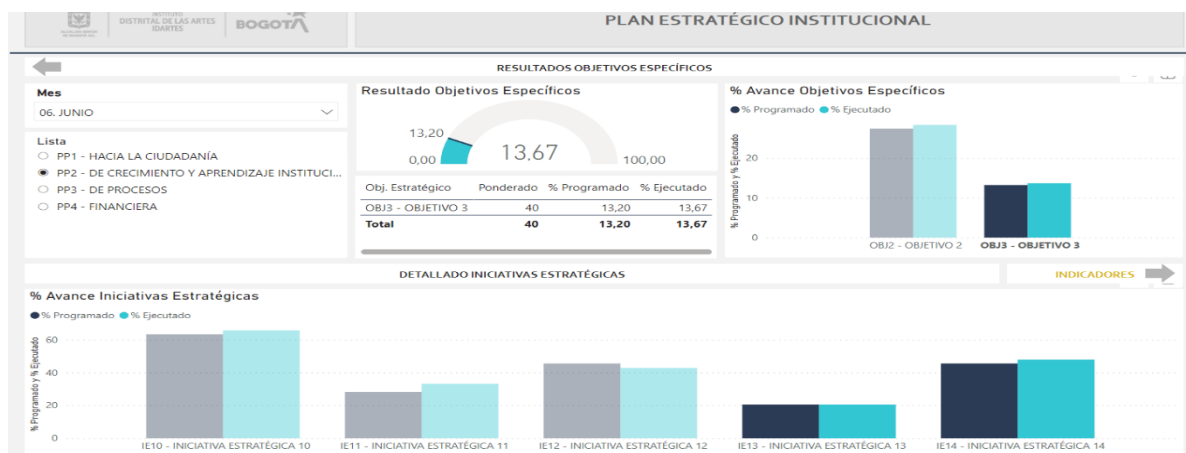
ALCALDÍA MAYOR DE BOGOTÁ D.C. INSTITUTO DISTRITAL DE LAS ARTES IDARTES BOGOTÁ

PLAN ESTRATÉGICO INSTITUCIONAL

RESULTADOS OBJETIVOS ESPECÍFICOS

Mes
06. JUNIO

Lista
PP1 - HACIA LA CIUDADANÍA
PP2 - DE CRECIMIENTO Y APRENDIZAJE INSTITUCI...
PP3 - DE PROCESOS
PP4 - FINANCIERA

Resultado Objetivos Específicos

13,20
0,00
13,67
100,00

| Obj. Estratégico | Ponderado | % Programado | % Ejecutado |
|---|---|---|---|
| OBJ3 - OBJETIVO 3 | 40 | 13,20 | 13,67 |
| Total | 40 | 13,20 | 13,67 |

% Avance Objetivos Específicos
% Programado % Ejecutado
% Programado y % Ejecutado
20
10
0
OBJ2 - OBJETIVO 2
OBJ3 - OBJETIVO 3

DETALLADO INICIATIVAS ESTRATÉGICAS

INDICADORES

% Avance Iniciativas Estratégicas
% Programado % Ejecutado
% Programado y % Ejecutado
60
40
20
0
IE10 - INICIATIVA ESTRATÉGICA 10
IE11 - INICIATIVA ESTRATÉGICA 11
IE12 - INICIATIVA ESTRATÉGICA 12
IE13 - INICIATIVA ESTRATÉGICA 13
IE14 - INICIATIVA ESTRATÉGICA 14